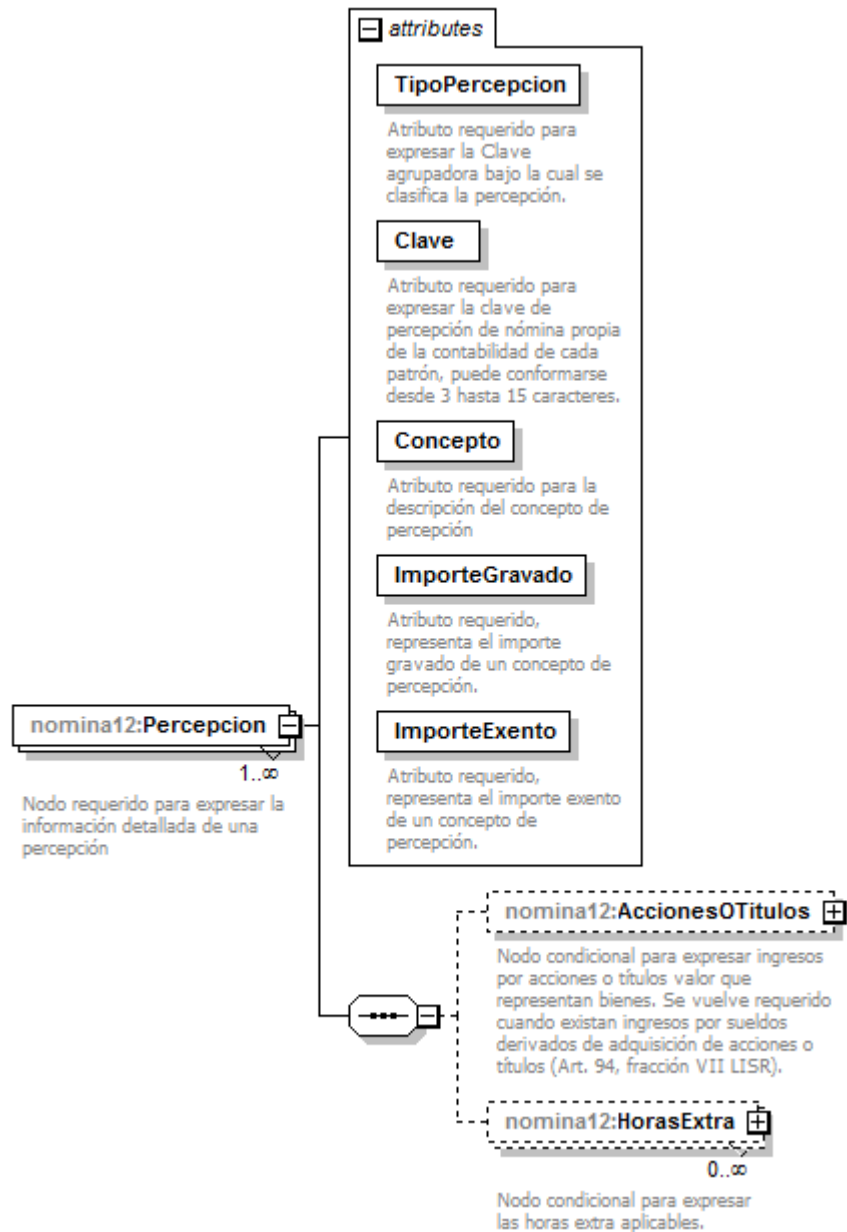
attributes

TipoPercepcion

Atributo requerido para expresar la Clave agrupadora bajo la cual se clasifica la percepción.

Clave

Atributo requerido para expresar la clave de percepción de nómina propia de la contabilidad de cada patrón, puede conformarse desde 3 hasta 15 caracteres.

Concepto

Atributo requerido para la descripción del concepto de percepción

ImporteGravado

Atributo requerido, representa el importe gravado de un concepto de percepción.

ImporteExento

Atributo requerido, representa el importe exento de un concepto de percepción.

nomina12:Percepcion

1..∞

Nodo requerido para expresar la información detallada de una percepción

nomina12:AccionesOTitulos

Nodo condicional para expresar ingresos por acciones o títulos valor que representan bienes. Se vuelve requerido cuando existan ingresos por sueldos derivados de adquisición de acciones o títulos (Art. 94, fracción VII LISR).

nomina12:HorasExtra

0..∞

Nodo condicional para expresar las horas extra aplicables.